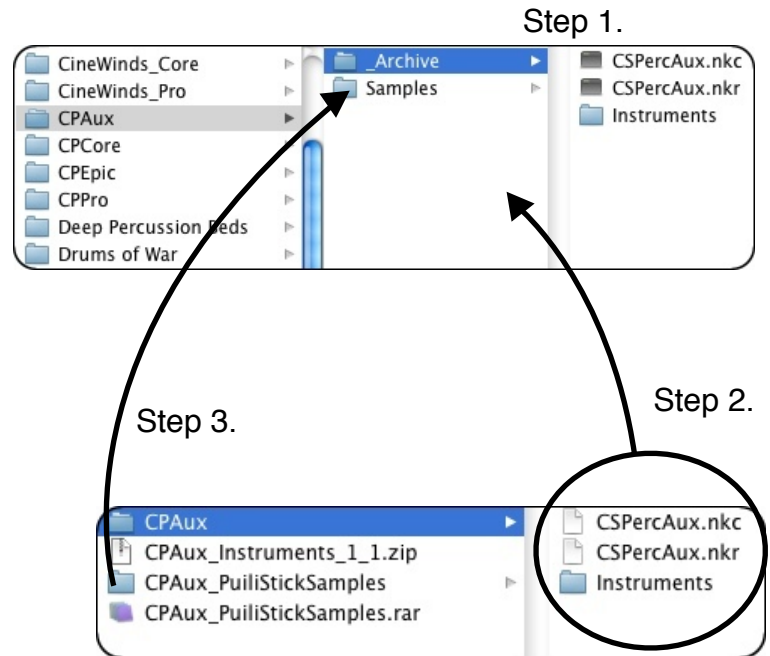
Step 1.

CineWinds_Core
CineWinds_Pro
CPAux
CPCore
CPEpic
CPPro
Deep Percussion Beds
Drums of War

_Archive
Samples

CSPercAux.nkc
CSPercAux.nkr
Instruments

Step 2.

Step 3.

CPAux
CPAux_Instruments_1_1.zip
CPAux_PuiliStickSamples
CPAux_PuiliStickSamples.rar

CSPercAux.nkc
CSPercAux.nkr
Instruments